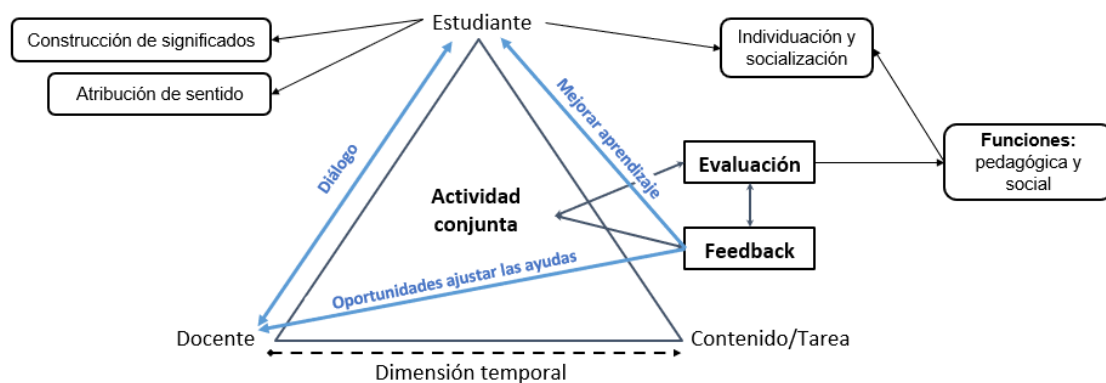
Estudiante

Construcción de significados

Atribución de sentido

Individuación y socialización

Funciones: pedagógica y social

Diálogo

Mejorar aprendizaje

Evaluación

Actividad conjunta

Feedback

Oportunidades ajustar las ayudas

Docente

Contenido/Tarea

Dimensión temporal